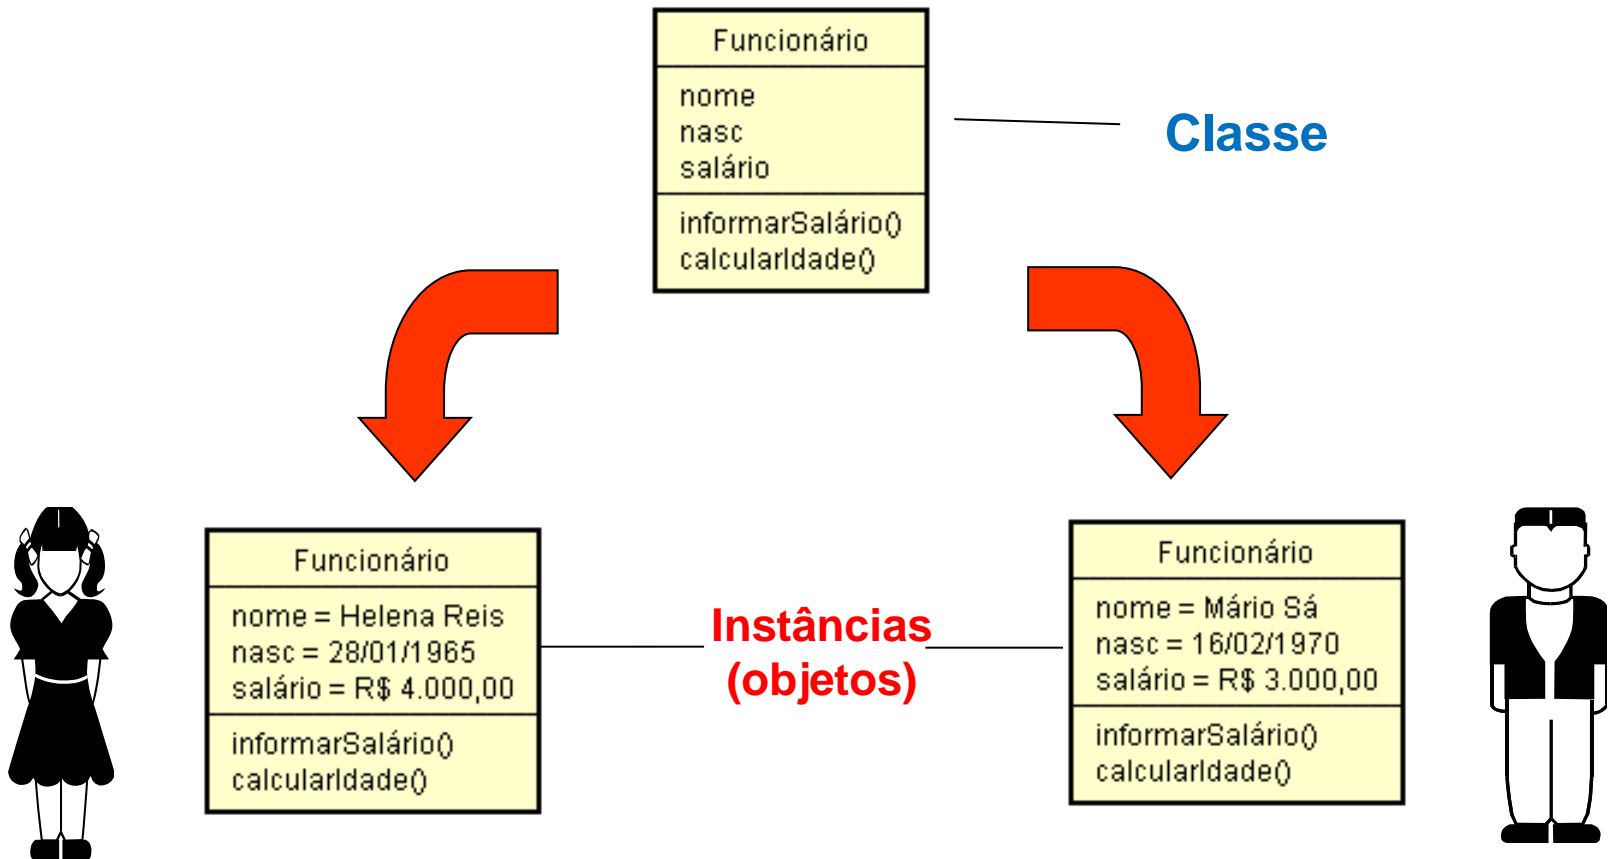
Funcionário

nome
nasc
salário

informarSalário()
calcularIdade()

Classe

Funcionário

nome = Helena Reis
nasc = 28/01/1965
salário = R$ 4.000,00

informarSalário()
calcularIdade()

Instâncias
(objetos)

Funcionário

nome = Mário Sá
nasc = 16/02/1970
salário = R$ 3.000,00

informarSalário()
calcularIdade()